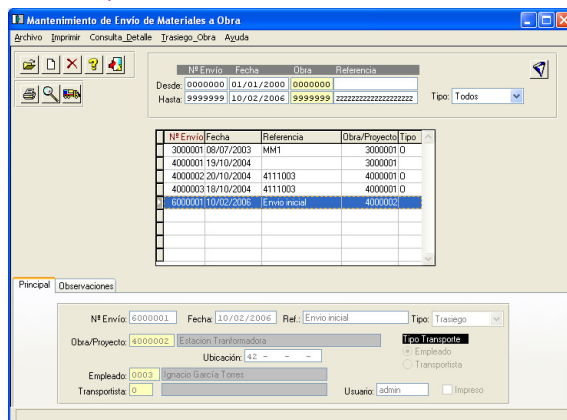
Mantenimiento de Envío de Materiales a Obra

Archivo Imprimir Consulta_Detalle Trasiego_Obra Ayuda

| | Nº Envío | Fecha | Obra | Referencia |
|---|---|---|---|---|
| Desde: | 0000000 | 01/01/2000 | 0000000 | |
| Hasta: | 9999999 | 10/02/2006 | 9999999 | zzzzzzzzzzzzzzzzzzzz |

Tipo: Todos

| Nº Envío | Fecha | Referencia | Obra/Proyecto | Tipo |
|---|---|---|---|---|
| 3000001 | 08/07/2003 | MM1 | 3000001 | 0 |
| 4000001 | 19/10/2004 | | 3000001 | |
| 4000002 | 20/10/2004 | 4111003 | 4000001 | 0 |
| 4000003 | 18/10/2004 | 4111003 | 4000001 | 0 |
| 6000001 | 10/02/2006 | Envio inicial | 4000002 | |

Principal Observaciones

Nº Envío: 6000001 Fecha: 10/02/2006 Ref.: Envio inicial Tipo: Trasiego

Obra/Proyecto: 4000002 Estacion Tranformadora

Tipo Transporte

Ubicación: 42 - - -

Empleado

Empleado: 0003 Ignacio García Torres

Transportista

Transportista: 0

Usuario: admin

Impreso